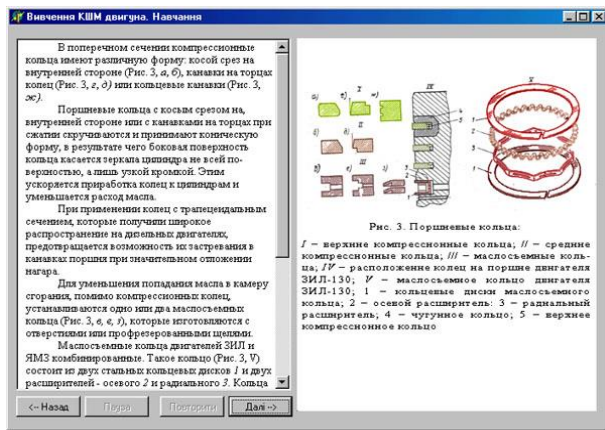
Вивчення КШМ двигуна. Навчання

В поперечном сечении компрессионные кольца имеют различную форму: косой срез на внутренней стороне (Рис. 3, а, б), канавки на торцах колец (Рис. 3, г, д) или кольцевые канавки (Рис. 3, ж).

Поршневые кольца с косым срезом на, внутренней стороне или с канавками на торцах при сжатии скручиваются и принимают коническую форму, в результате чего боковая поверхность кольца касается зеркала цилиндра не всей поверхностью, а лишь узкой кромкой. Этим ускоряется приработка колец к цилиндрам и уменьшается расход масла.

При применении колец с трапецеидальным сечением, которые получили широкое распространение на дизельных двигателях, предотвращается возможность их застревания в канавках поршня при значительном отложении нагара.

Для уменьшения попадания масла в камеру сгорания, помимо компрессионных колец, устанавливается одно или два маслосъемных кольца (Рис. 3, в, е, з), которые изготовляются с отверстиями или профрезерованными щелями.

Маслосъемные кольца двигателей ЗИЛ и ЯМЗ комбинированные. Такое кольцо (Рис. 3, V) состоит из двух стальных кольцевых дисков 1 и двух расширителей - осевого 2 и радиального 3. Кольца

а) б) в) г) д) е) ж) з) I II III IV V 1 2 3 4 5

Рис. 3. Поршневые кольца:

I – верхние компрессионные кольца; II – средние компрессионные кольца; III – маслосъемные кольца; IV – расположение колец на поршне двигателя ЗИЛ-130; V – маслосъемное кольцо двигателя ЗИЛ-130; 1 – кольцевые диски маслосъемного кольца; 2 – осевой расширитель: 3 – радиальный расширитель; 4 – чугунное кольцо; 5 – верхнее компрессионное кольцо

<-- Назад Пауза Повторити Далі -->